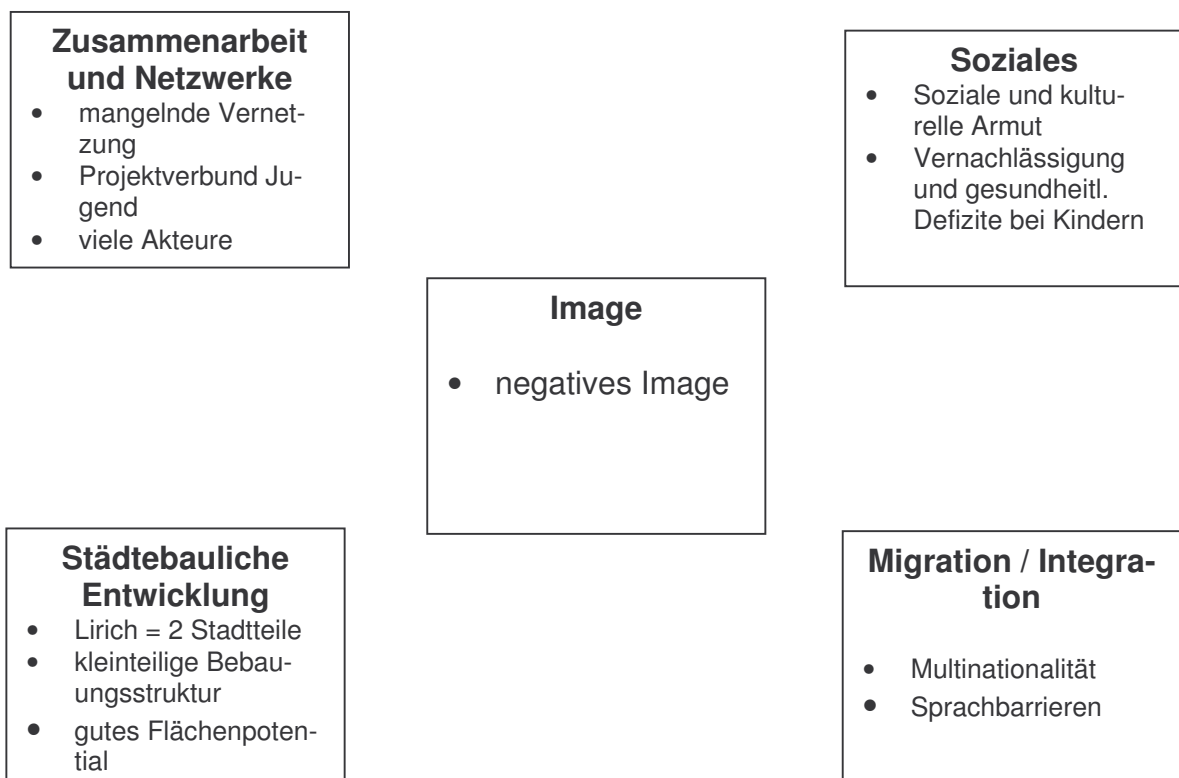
**Zusammenarbeit und Netzwerke**
- mangelnde Vernetzung
- Projektverbund Jugend
- viele Akteure

**Soziales**
- Soziale und kulturelle Armut
- Vernachlässigung und gesundheitl. Defizite bei Kindern

**Image**
- negatives Image

**Städtebauliche Entwicklung**
- Lirich = 2 Stadtteile
- kleinteilige Bebauungsstruktur
- gutes Flächenpotential

**Migration / Integration**
- Multinationalität
- Sprachbarrieren